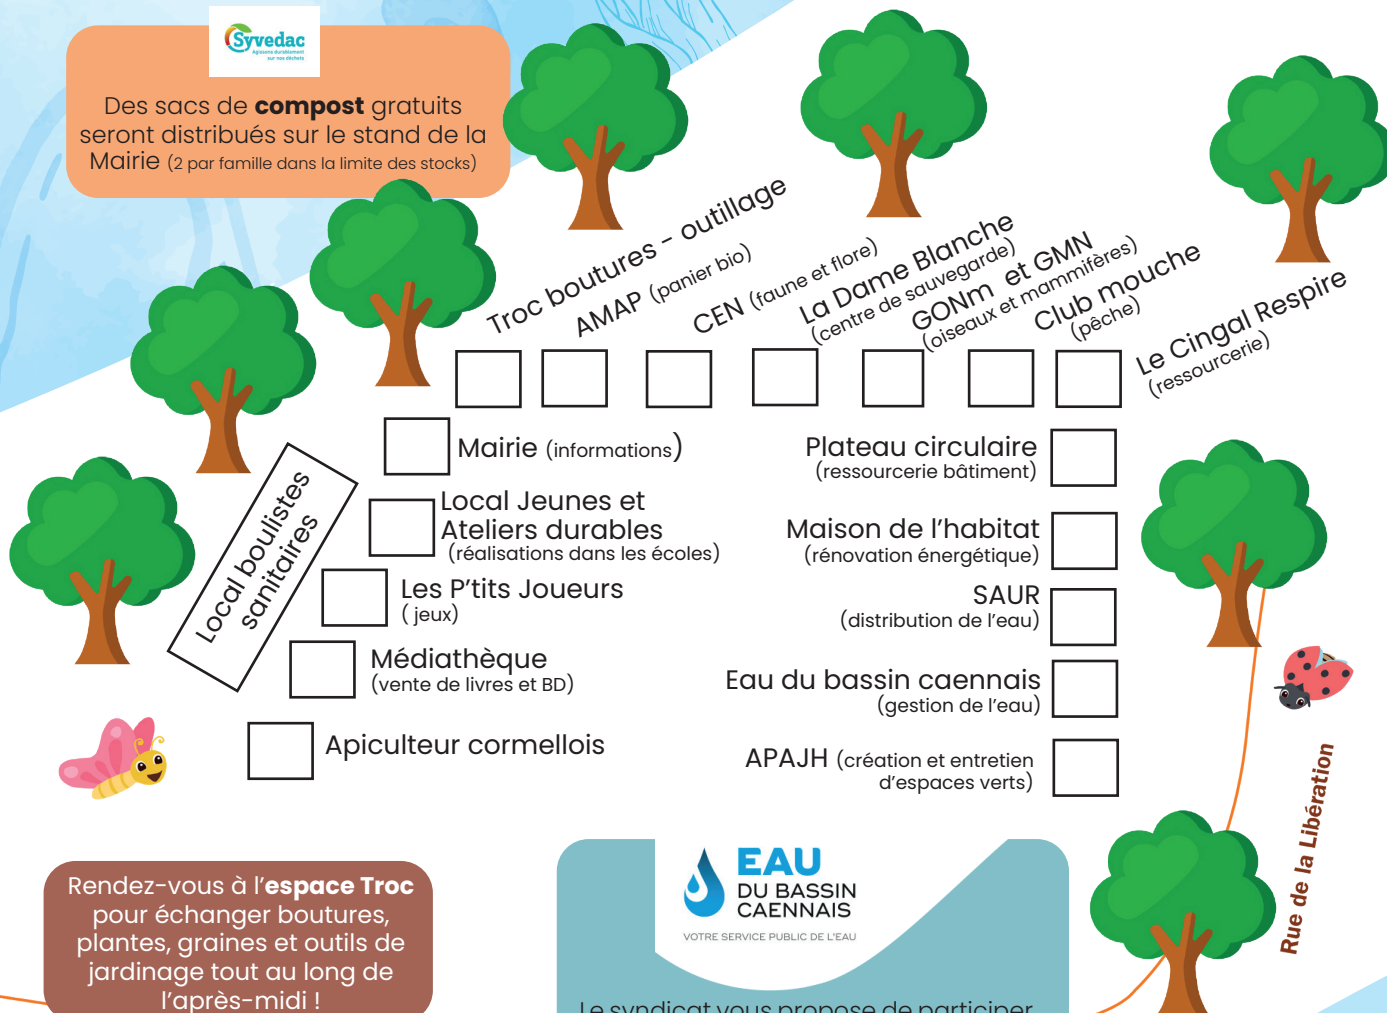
Syvedac
Agissons durablement sur nos déchets

Des sacs de **compost** gratuits seront distribués sur le stand de la Mairie (2 par famille dans la limite des stocks)

Troc boutures - outillage
AMAP (panier bio)
CEN (faune et flore)
La Dame Blanche (centre de sauvegarde)
GONm et GMN (oiseaux et mammifères)
Club mouche (pêche)
Le Cingal Respire (ressourcerie)

Local boulistes sanitaires

Mairie (informations)
Local Jeunes et Ateliers durables (réalisations dans les écoles)
Les P'tits Joueurs ( jeux)
Médiathèque (vente de livres et BD)
Apiculteur cormellois

Plateau circulaire (ressourcerie bâtiment)
Maison de l'habitat (rénovation énergétique)
SAUR (distribution de l'eau)
Eau du bassin caennais (gestion de l'eau)
APAJH (création et entretien d'espaces verts)

Rue de la Libération

Rendez-vous à l'**espace Troc** pour échanger boutures, plantes, graines et outils de jardinage tout au long de l'après-midi !

EAU DU BASSIN CAENNAIS
VOTRE SERVICE PUBLIC DE L'EAU

Le syndicat vous propose de participer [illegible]